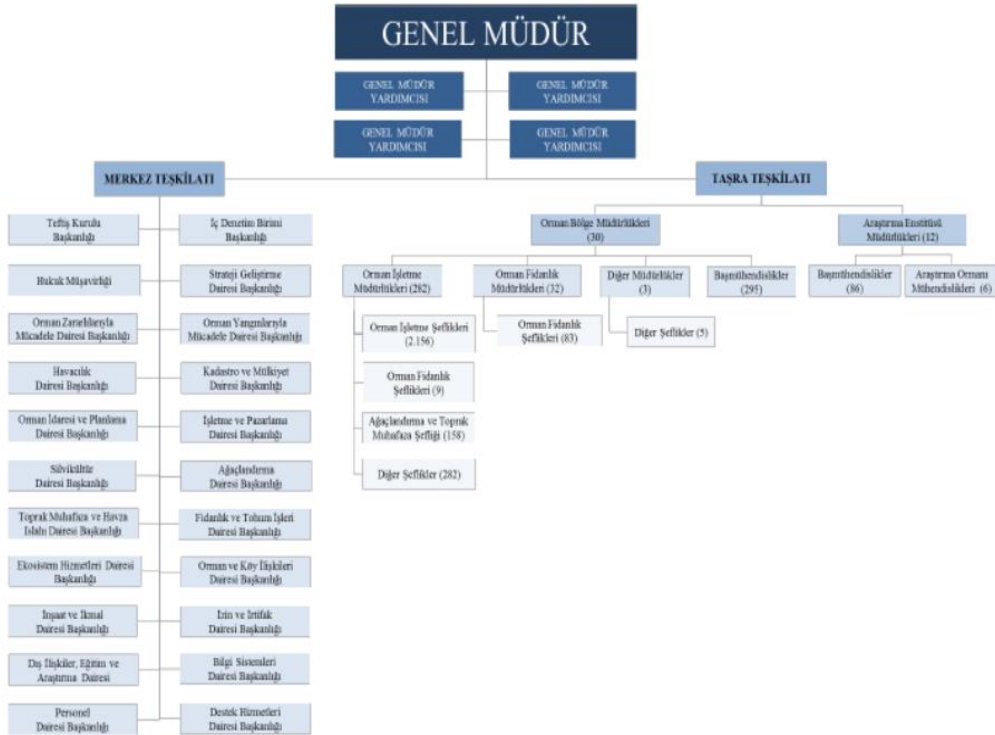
GENEL MÜDÜR

GENEL MÜDÜR YARDIMCISI

GENEL MÜDÜR YARDIMCISI

GENEL MÜDÜR YARDIMCISI

GENEL MÜDÜR YARDIMCISI

MERKEZ TEŞKİLATI

Teftiş Kurulu Başkanlığı

İç Denetim Birimi Başkanlığı

Hukuk Müşavirliği

Strateji Geliştirme Dairesi Başkanlığı

Orman Zararlılarıyla Mücadele Dairesi Başkanlığı

Orman Yangınlarıyla Mücadele Dairesi Başkanlığı

Havacılık Dairesi Başkanlığı

Kadastro ve Mülkiyet Dairesi Başkanlığı

Orman İdaresi ve Planlama Dairesi Başkanlığı

İşletme ve Pazarlama Dairesi Başkanlığı

Silvikültür Dairesi Başkanlığı

Ağaçlandırma Dairesi Başkanlığı

Toprak Muhafaza ve Havza Islahı Dairesi Başkanlığı

Fidanlık ve Tohum İşleri Dairesi Başkanlığı

Ekosistem Hizmetleri Dairesi Başkanlığı

Orman ve Köy İlişkileri Dairesi Başkanlığı

İnşaat ve İkmal Dairesi Başkanlığı

İzin ve İrtifak Dairesi Başkanlığı

Dış İlişkiler, Eğitim ve Araştırma Dairesi

Bilgi Sistemleri Dairesi Başkanlığı

Personel Dairesi Başkanlığı

Destek Hizmetleri Dairesi Başkanlığı

TAŞRA TEŞKİLATI

Orman Bölge Müdürlükleri (30)

Araştırma Enstitüsü Müdürlükleri (12)

Orman İşletme Müdürlükleri (282)

Orman Fidanlık Müdürlükleri (32)

Diğer Müdürlükler (3)

Başmühendislikler (295)

Başmühendislikler (86)

Araştırma Ormanı Mühendislikleri (6)

Orman İşletme Şeflikleri (2.156)

Orman Fidanlık Şeflikleri (83)

Diğer Şeflikler (5)

Orman Fidanlık Şeflikleri (9)

Ağaçlandırma ve Toprak Muhafaza Şefliği (158)

Diğer Şeflikler (282)